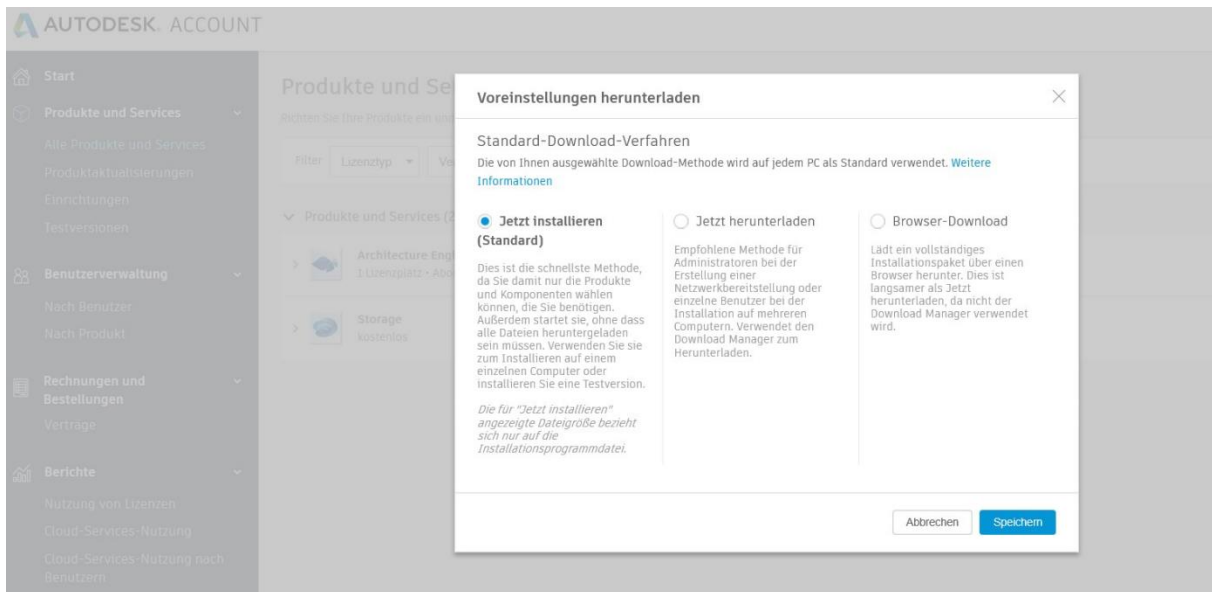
AUTODESK. ACCOUNT

Start
Produkte und Services
Alle Produkte und Services
Produktaktualisierungen
Einrichtungen
Testversionen
Benutzerverwaltung
Nach Benutzer
Nach Produkt
Rechnungen und Bestellungen
Verträge
Berichte
Nutzung von Lizenzen
Cloud-Services-Nutzung
Cloud-Services-Nutzung nach Benutzern

Produkte und Se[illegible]
Richten Sie Ihre Produkte ein und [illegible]
Filter Lizenztyp Ve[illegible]
Produkte und Services (2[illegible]
Architecture Engi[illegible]
1 Lizenzplatz · Abo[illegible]
Storage
kostenlos

Voreinstellungen herunterladen

Standard-Download-Verfahren
Die von Ihnen ausgewählte Download-Methode wird auf jedem PC als Standard verwendet. Weitere Informationen

Jetzt installieren (Standard)

Dies ist die schnellste Methode, da Sie damit nur die Produkte und Komponenten wählen können, die Sie benötigen. Außerdem startet sie, ohne dass alle Dateien heruntergeladen sein müssen. Verwenden Sie sie zum Installieren auf einem einzelnen Computer oder installieren Sie eine Testversion.

Die für "Jetzt installieren" angezeigte Dateigröße bezieht sich nur auf die Installationsprogrammdatei.

Jetzt herunterladen

Empfohlene Methode für Administratoren bei der Erstellung einer Netzwerkbereitstellung oder einzelne Benutzer bei der Installation auf mehreren Computern. Verwendet den Download Manager zum Herunterladen.

Browser-Download

Lädt ein vollständiges Installationspaket über einen Browser herunter. Dies ist langsamer als Jetzt herunterladen, da nicht der Download Manager verwendet wird.

Abbrechen Speichern